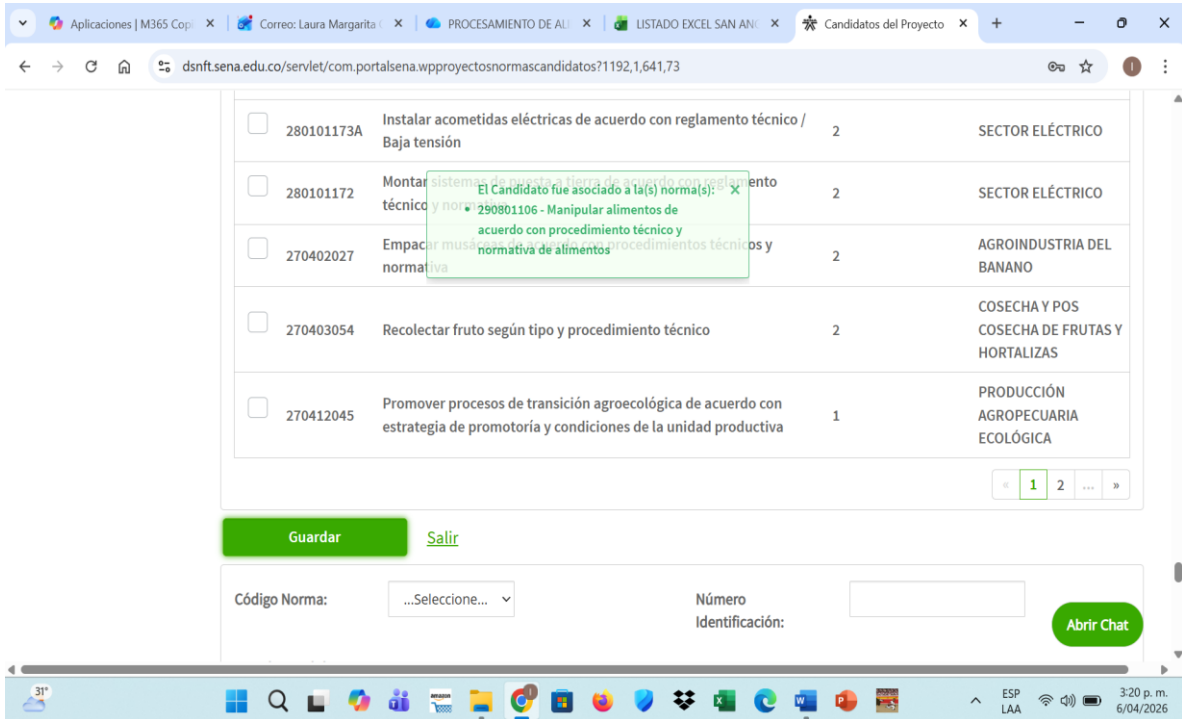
Aplicaciones | M365 Cop × | Correo: Laura Margarita × | PROCESAMIENTO DE AL × | LISTADO EXCEL SAN AN × | Candidatos del Proyecto × | +

dsnft.sena.edu.co/servlet/com.portalsena.wpproyectosnormascandidatos?1192,1,641,73

| | | | | |
|---|---|---|---|---|
| ☐ | 280101173A | Instalar acometidas eléctricas de acuerdo con reglamento técnico / Baja tensión | 2 | SECTOR ELÉCTRICO |
| ☐ | 280101172 | Montar sistemas de puesta a tierra de acuerdo con reglamento técnico y normativa | 2 | SECTOR ELÉCTRICO |
| ☐ | 270402027 | Empacar musáceas de acuerdo con procedimientos técnicos y normativa | 2 | AGROINDUSTRIA DEL BANANO |
| ☐ | 270403054 | Recolectar fruto según tipo y procedimiento técnico | 2 | COSECHA Y POS COSECHA DE FRUTAS Y HORTALIZAS |
| ☐ | 270412045 | Promover procesos de transición agroecológica de acuerdo con estrategia de promotoría y condiciones de la unidad productiva | 1 | PRODUCCIÓN AGROPECUARIA ECOLÓGICA |

El Candidato fue asociado a la(s) norma(s): ×
• 290801106 - Manipular alimentos de acuerdo con procedimiento técnico y normativa de alimentos

« 1 2 ... »

Guardar Salir

Código Norma: ...Seleccione...

Número Identificación:

Abrir Chat

31°

ESP LAA 3:20 p. m. 6/04/2026